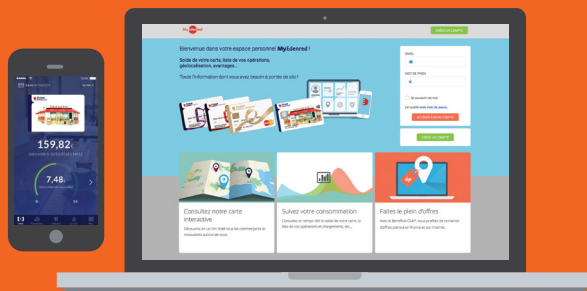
Bienvenue dans votre espace personnel MyEdenred !

Solde de votre carte, liste de vos opérations, géolocalisation, avantages...

Toute l'information dont vous avez besoin à portée de clic !

CRÉER UN COMPTE

EMAIL

MOT DE PASSE

Se souvenir de moi

J'ai oublié mon mot de passe.

ACCÉDER À MON COMPTE

CRÉER UN COMPTE

Consultez notre carte interactive

Suivez votre consommation

Faites le plein d'offres

159,82€

7,48